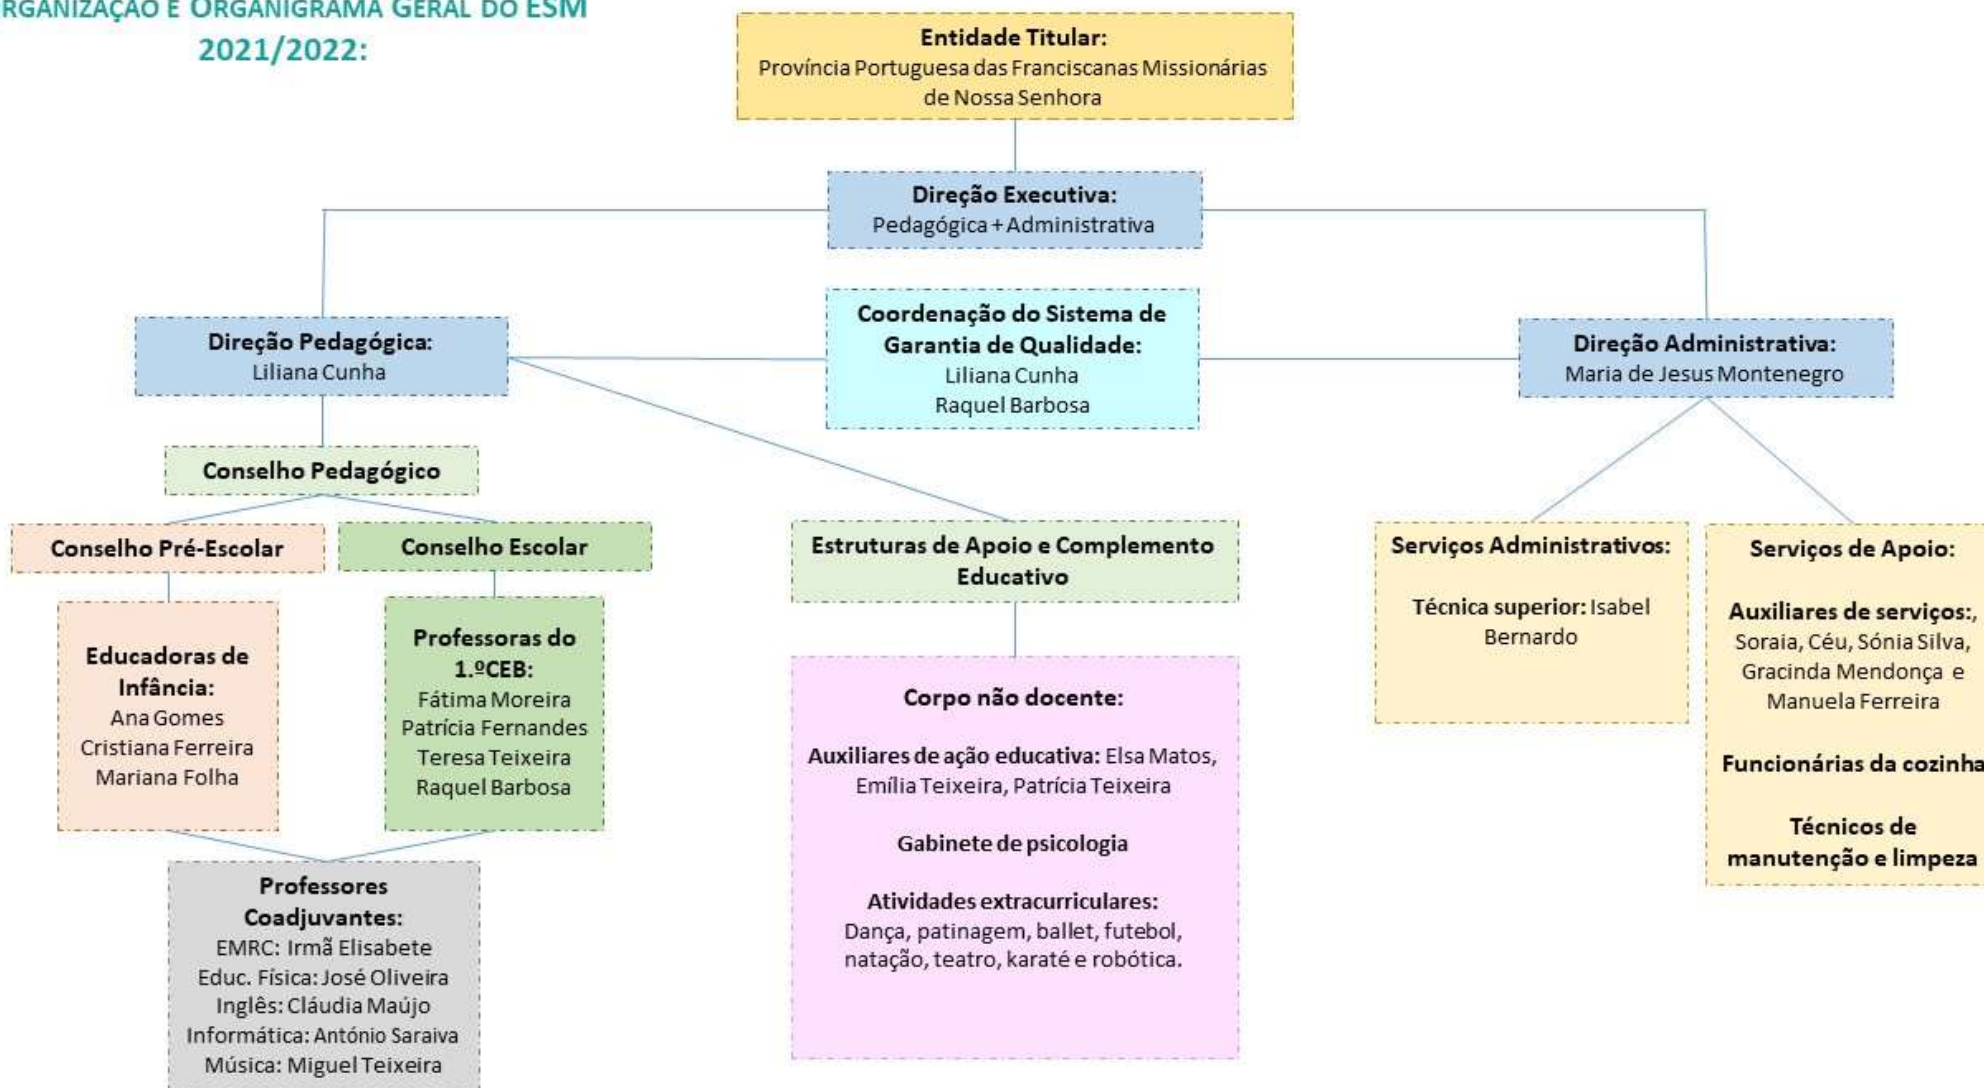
RGANIZAÇÃO E ORGANIGRAMA GERAL DO ESM 2021/2022:

Entidade Titular:
Província Portuguesa das Franciscanas Missionárias de Nossa Senhora

Direção Executiva:
Pedagógica + Administrativa

Direção Pedagógica:
Liliana Cunha

Coordenação do Sistema de Garantia de Qualidade:
Liliana Cunha
Raquel Barbosa

Direção Administrativa:
Maria de Jesus Montenegro

Conselho Pedagógico

Conselho Pré-Escolar

Conselho Escolar

Estruturas de Apoio e Complemento Educativo

Serviços Administrativos:

Técnica superior: Isabel Bernardo

Serviços de Apoio:

Auxiliares de serviços:, Soraia, Céu, Sónia Silva, Gracinda Mendonça e Manuela Ferreira

Funcionárias da cozinha

Técnicos de manutenção e limpeza

Educadoras de Infância:
Ana Gomes
Cristiana Ferreira
Mariana Folha

Professoras do 1.ºCEB:
Fátima Moreira
Patrícia Fernandes
Teresa Teixeira
Raquel Barbosa

Corpo não docente:

Auxiliares de ação educativa: Elsa Matos, Emília Teixeira, Patrícia Teixeira

Gabinete de psicologia

Atividades extracurriculares:
Dança, patinagem, ballet, futebol, natação, teatro, karaté e robótica.

Professores Coadjuvantes:
EMRC: Irmã Elisabete
Educ. Física: José Oliveira
Inglês: Cláudia Maújo
Informática: António Saraiva
Música: Miguel Teixeira